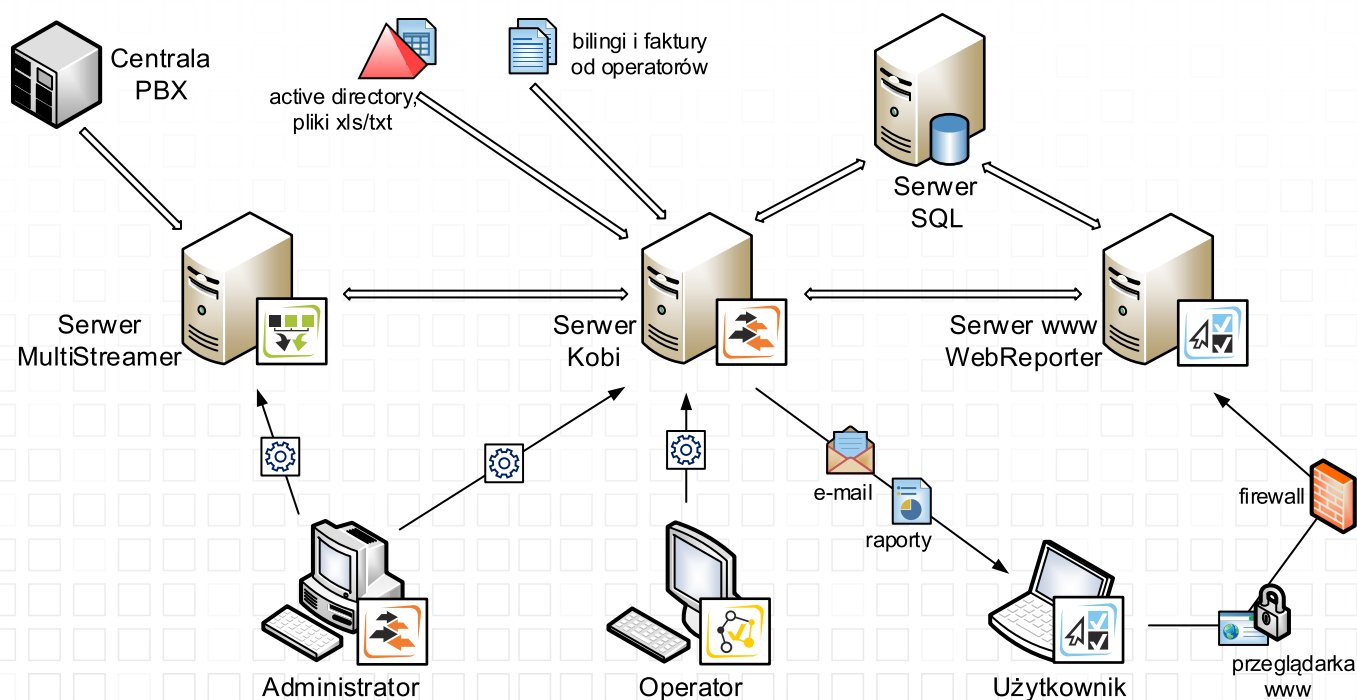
Centrala PBX

active directory, pliki xls/txt

bilingi i faktury od operatorów

Serwer SQL

Serwer MultiStreamer

Serwer Kobi

Serwer www WebReporter

e-mail

raporty

firewall

Administrator

Operator

Użytkownik

przeglądarka www